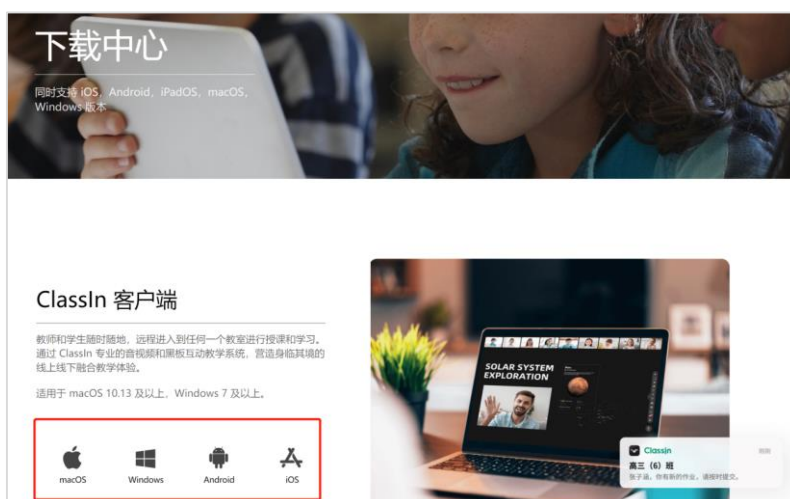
下载中心

同时支持 iOS、Android、iPadOS、macOS、Windows 版本

ClassIn 客户端

教师和学生随时随地，远程进入到任何一个教室进行授课和学习。通过 ClassIn 专业的音视频和黑板互动教学系统，营造身临其境的线上线下融合教学体验。

适用于 macOS 10.13 及以上，Windows 7 及以上。

macOS Windows Android iOS

SOLAR SYSTEM EXPLORATION

ClassIn
高三（6）班
张子涵，你有新的作业，请按时提交。